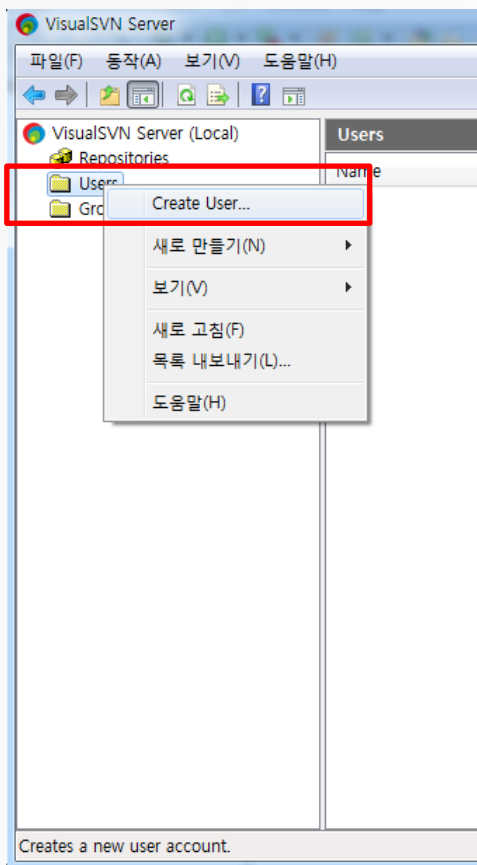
VisualSVN Server

파일(F) 동작(A) 보기(V) 도움말(H)

VisualSVN Server (Local)
Repositories
Users
Gro

Users
Name

Create User...
새로 만들기(N)
보기(V)
새로 고침(F)
목록 내보내기(L)...
도움말(H)

Creates a new user account.